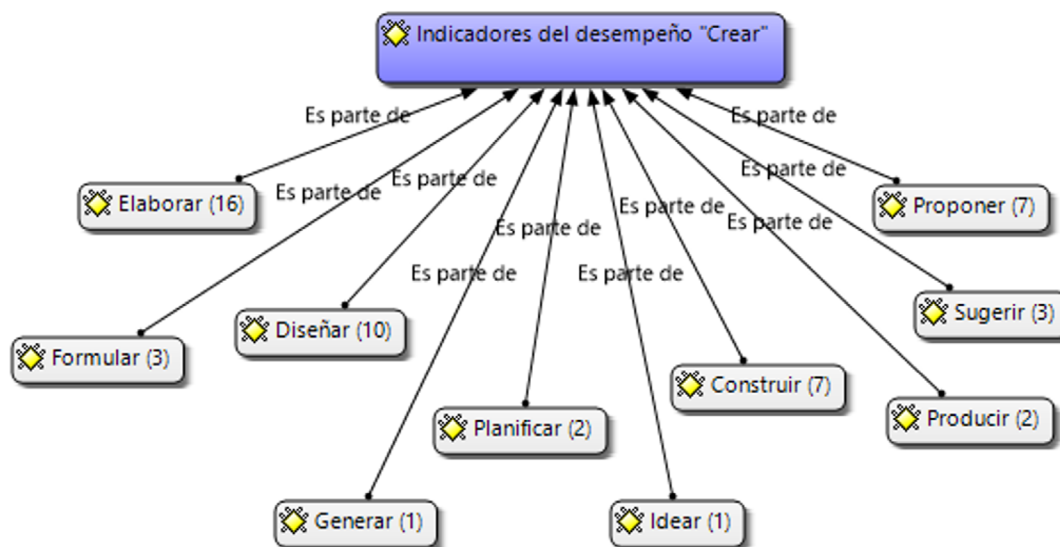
Indicadores del desempeño "Crear"

Es parte de
Es parte de
Es parte de
Es parte de
Es parte de
Es parte de
Es parte de
Es parte de
Es parte de
Es parte de

Elaborar (16)
Proponer (7)
Formular (3)
Diseñar (10)
Sugerir (3)
Construir (7)
Producir (2)
Planificar (2)
Generar (1)
Idear (1)